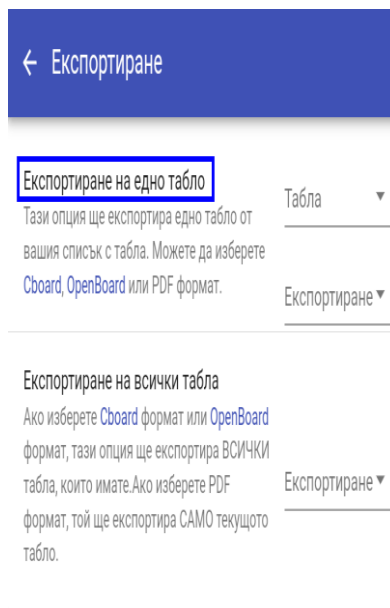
← Експортиране

Експортиране на едно табло
Тази опция ще експортира едно табло от вашия списък с табла. Можете да изберете Cboard, OpenBoard или PDF формат.

Табла ▾

Експортиране ▾

Експортиране на всички табла
Ако изберете Cboard формат или OpenBoard формат, тази опция ще експортира ВСИЧКИ табла, които имате.Ако изберете PDF формат, той ще експортира САМО текущото табло.

Експортиране ▾